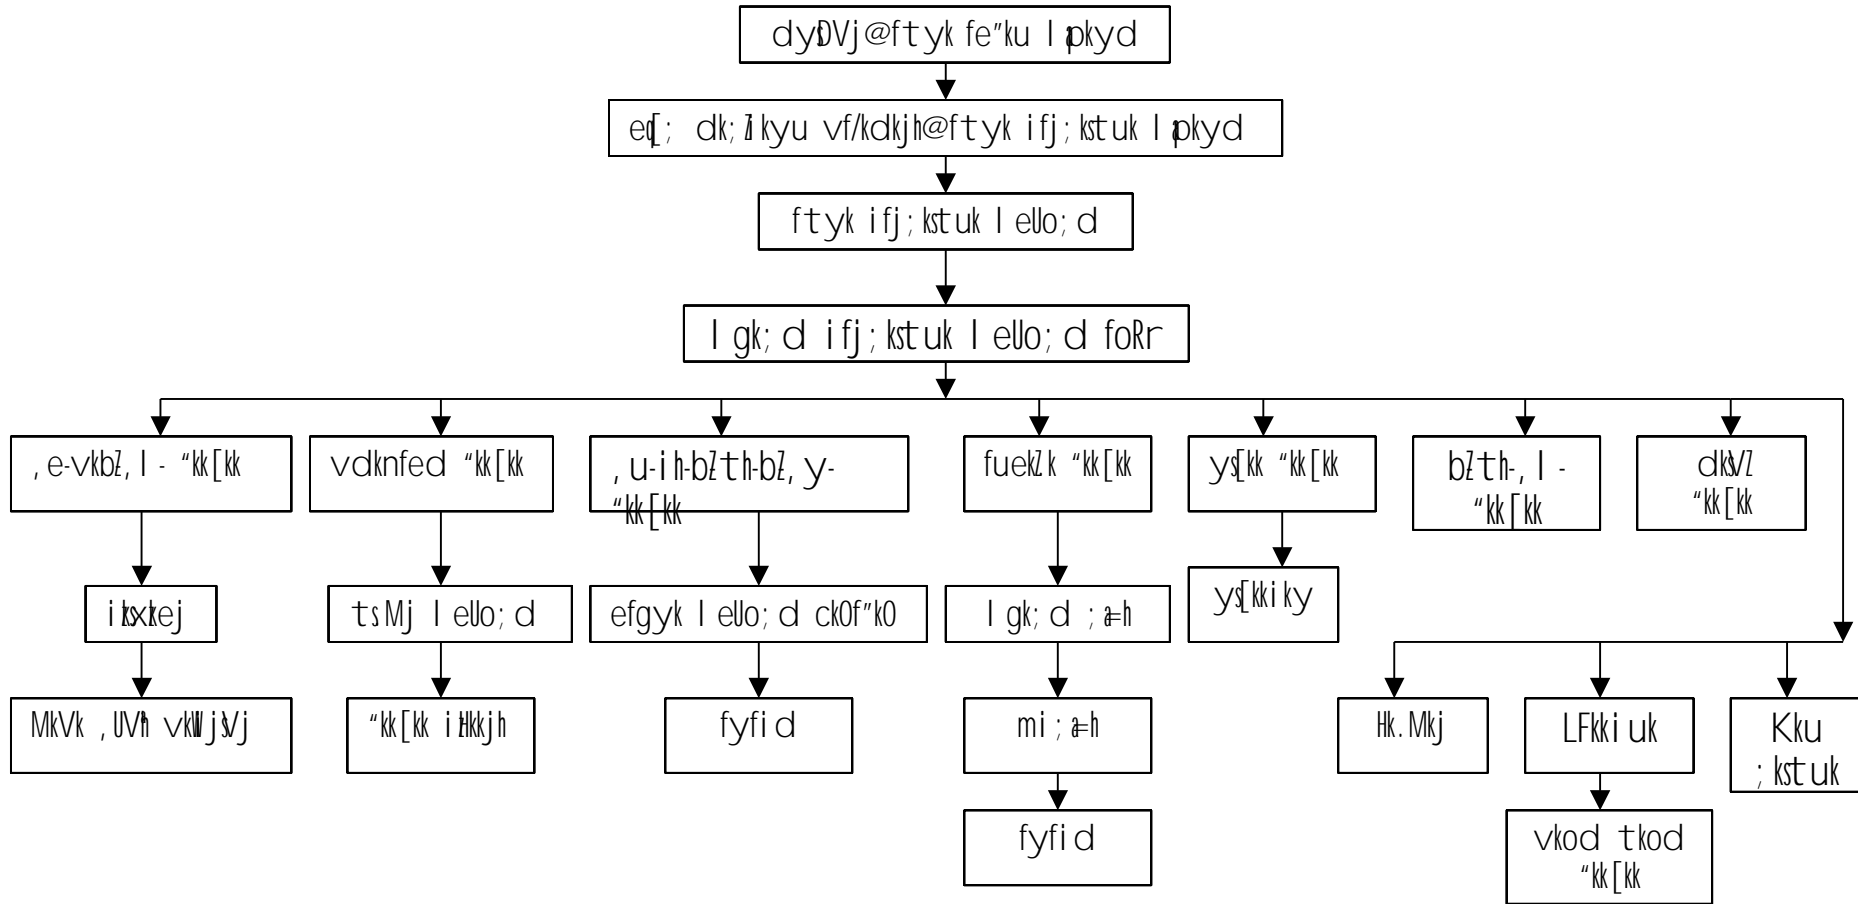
dyDVj@ftyk fe"ku lapkyd

eq[; dk;Zikyu vf/kdkjh@ftyk ifj;kstuk lapkyd

ftyk ifj;kstuk leUo;d

lgk;d ifj;kstuk leUo;d foRr

,e-vkbZ,l- "kk[kk

ikxzkej

MkVk ,UVªh vkWijsVj

vdknfed "kk[kk

tsUMj leUo;d

"kk[kk izHkkjh

,u-ih-bZ-th-bZ,y- "kk[kk

efgyk leUo;d ckfydk f"k{kk

fyfid

fuekZ.k "kk[kk

lgk;d ;a=h

mi ;a=h

fyfid

ys[kk "kk[kk

ys[kkiky

bZ-th-,l- "kk[kk

dksVZ "kk[kk

Hk.Mkj

LFkkiuk

vkod tkod "kk[kk

Kku ;kstuk